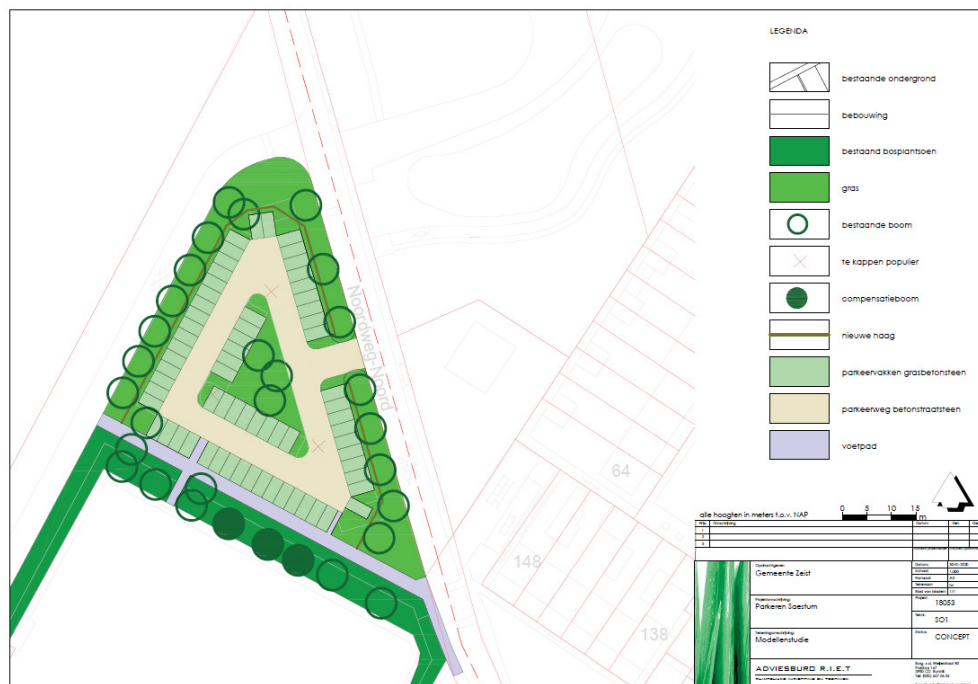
LEGENDA

bestaande ondergrond

bebouwing

bestaand bosplantsoen

gras

bestaande boom

te kappen populier

compensatieboom

nieuwe haag

parkeervakken grasbetonsteen

parkeerweg betonstraatsteen

voetpad

Noordweg-Noord

64

148

138

alle hoogten in meters t.o.v. NAP

0 5 10 15 m

Gemeente Zeist

Parkeren Saestum

Modellenstudie

18053

SO1

CONCEPT

ADVIESBURO R.I.E.T